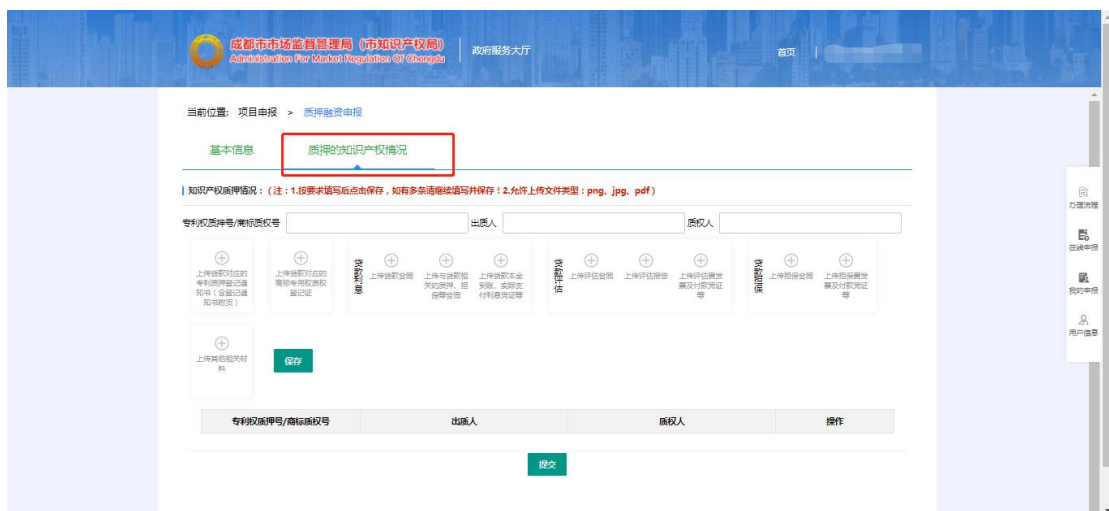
成都市市场监督管理局（市知识产权局）
Administration For Market Regulation Of Chengdu

政府服务大厅

首页

当前位置：项目申报 > 质押融资申报

基本信息

质押的知识产权情况

知识产权质押情况：（注：1.按要求填写后点击保存，如有多条请继续填写并保存！2.允许上传文件类型：png、jpg、pdf）

专利权质押号/商标质权号

出质人

质权人

上传贷款对应的专利质押登记通知书（含登记通知书附页）

上传贷款对应的商标专用权质权登记证

贷款流程

上传贷款合同

上传与贷款相关的质押、担保等合同

上传贷款本金到账、实际支付利息凭证等

评估流程

上传评估合同

上传评估报告

上传评估费发票及付款凭证等

担保流程

上传担保合同

上传担保费发票及付款凭证等

上传其他相关材料

保存

| 专利权质押号/商标质权号 | 出质人 | 质权人 | 操作 |
|---|---|---|---|

提交

办理流程

在线申报

我的申报

用户信息